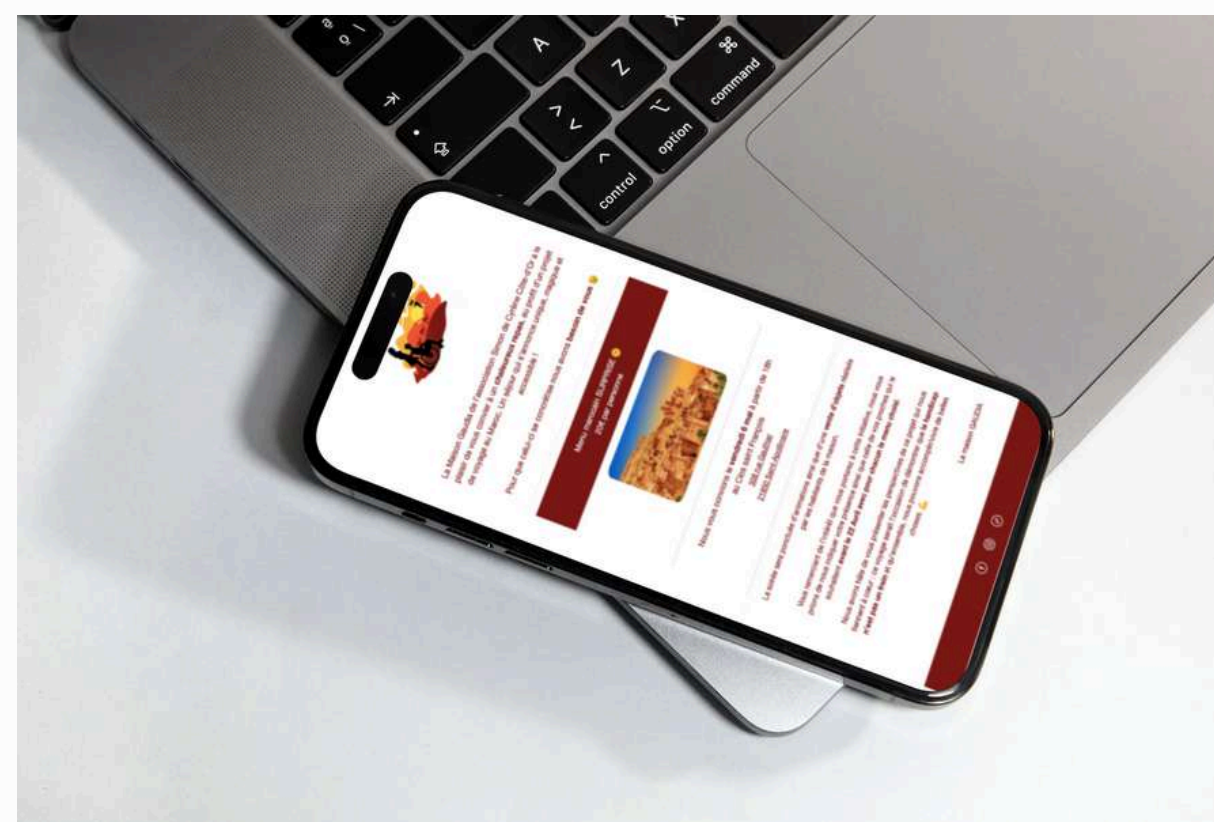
command
option
control
A
Z

La Maison Gauda de l'association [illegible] a le plaisir de vous convier à un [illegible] au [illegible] de voyage au Maroc. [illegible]

Pour que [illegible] nous avons besoin de vous

Menu marocain SURPRISE
20€ par personne

Nous vous convions le samedi 6 mai à partir de 19h
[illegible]

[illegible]

La maison GAUDA